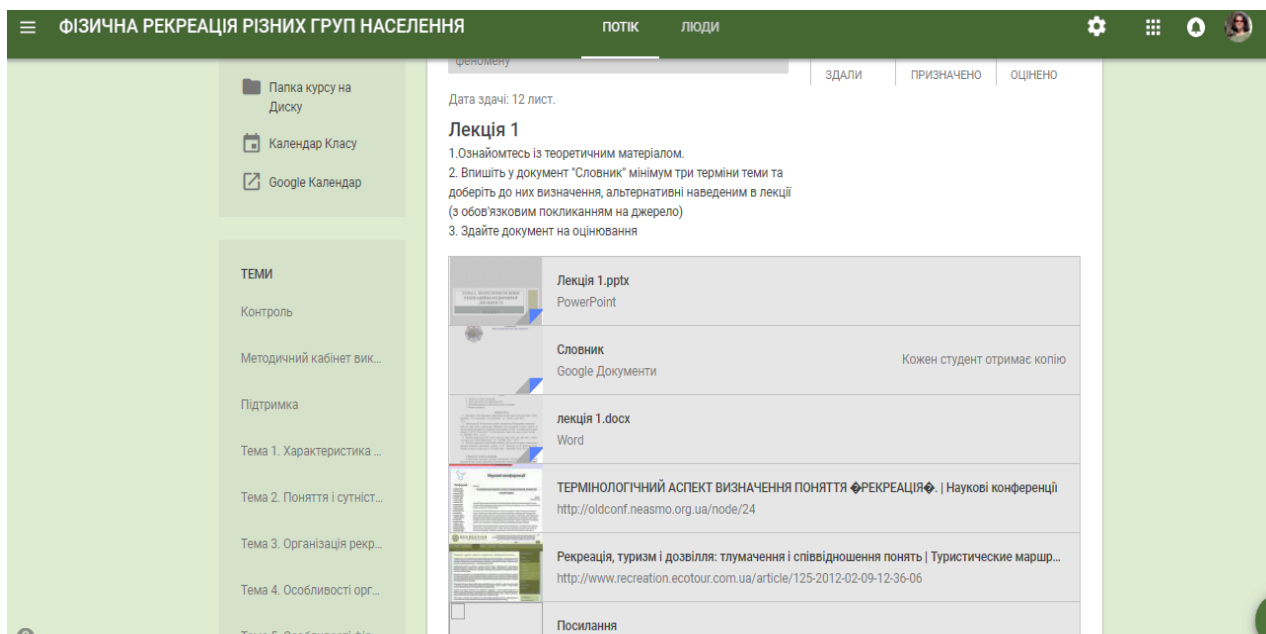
ФІЗИЧНА РЕКРЕАЦІЯ РІЗНИХ ГРУП НАСЕЛЕННЯ

ПОТІК

ЛЮДИ

Папка курсу на Диску

Календар Класу

Google Календар

ТЕМИ

Контроль

Методичний кабінет вик...

Підтримка

Тема 1. Характеристика ...

Тема 2. Поняття і сутніст...

Тема 3. Організація рекр...

Тема 4. Особливості орг...

феномену

ЗДАЛИ

ПРИЗНАЧЕНО

ОЦІНЕНО

Дата здачі: 12 лист.

Лекція 1

1.Ознайомтесь із теоретичним матеріалом.
2. Впишіть у документ "Словник" мінімум три терміни теми та доберіть до них визначення, альтернативні наведеним в лекції (з обов'язковим покликанням на джерело)
3. Здайте документ на оцінювання

Лекція 1.pptx
PowerPoint

Словник
Google Документи
Кожен студент отримає копію

лекція 1.docx
Word

ТЕРМІНОЛОГІЧНИЙ АСПЕКТ ВИЗНАЧЕННЯ ПОНЯТТЯ �РЕКРЕАЦІЯ�. | Наукові конференції
http://oldconf.neasmo.org.ua/node/24

Рекреація, туризм і дозвілля: тлумачення і співвідношення понять | Туристические маршр...
http://www.recreation.ecotour.com.ua/article/125-2012-02-09-12-36-06

Посилання